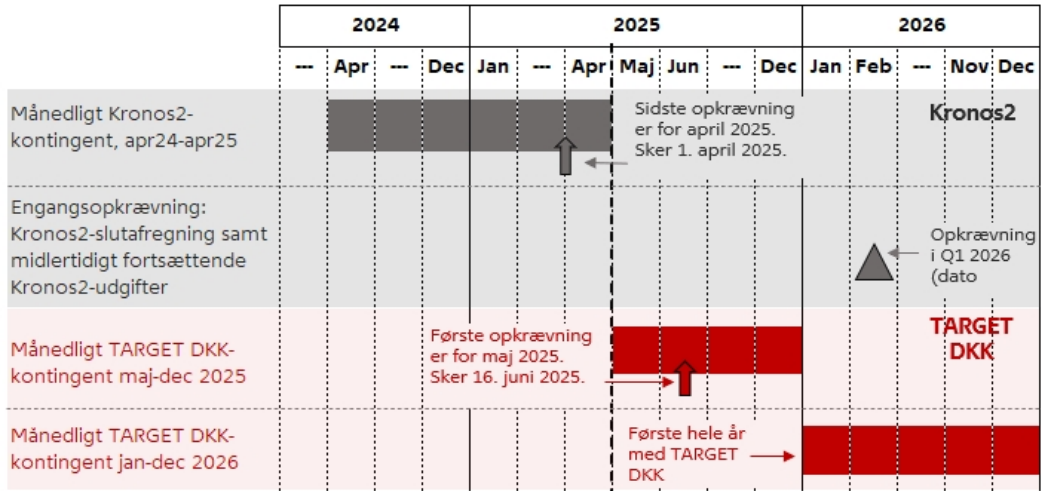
| | 2024 | | | | 2025 | | | | | | | 2026 | | | |
|---|---|---|---|---|---|---|---|---|---|---|---|---|---|---|---|
| | --- | Apr | --- | Dec | Jan | --- | Apr | Maj | Jun | --- | Dec | Jan | Feb | --- | Nov | Dec |
| Månedligt Kronos2-kontingent, apr24-apr25 | | | | | | | | | | | | | | | |
| Engangsopkrævning: Kronos2-slutafregning samt midlertidigt fortsættende Kronos2-udgifter | | | | | | | | | | | | | | | |
| Månedligt TARGET DKK-kontingent maj-dec 2025 | | | | | | | | | | | | | | | |
| Månedligt TARGET DKK-kontingent jan-dec 2026 | | | | | | | | | | | | | | | |

Sidste opkrævning er for april 2025. Sker 1. april 2025.

Kronos2

Opkrævning i Q1 2026 (dato

Første opkrævning er for maj 2025. Sker 16. juni 2025.

TARGET DKK

Første hele år med TARGET DKK